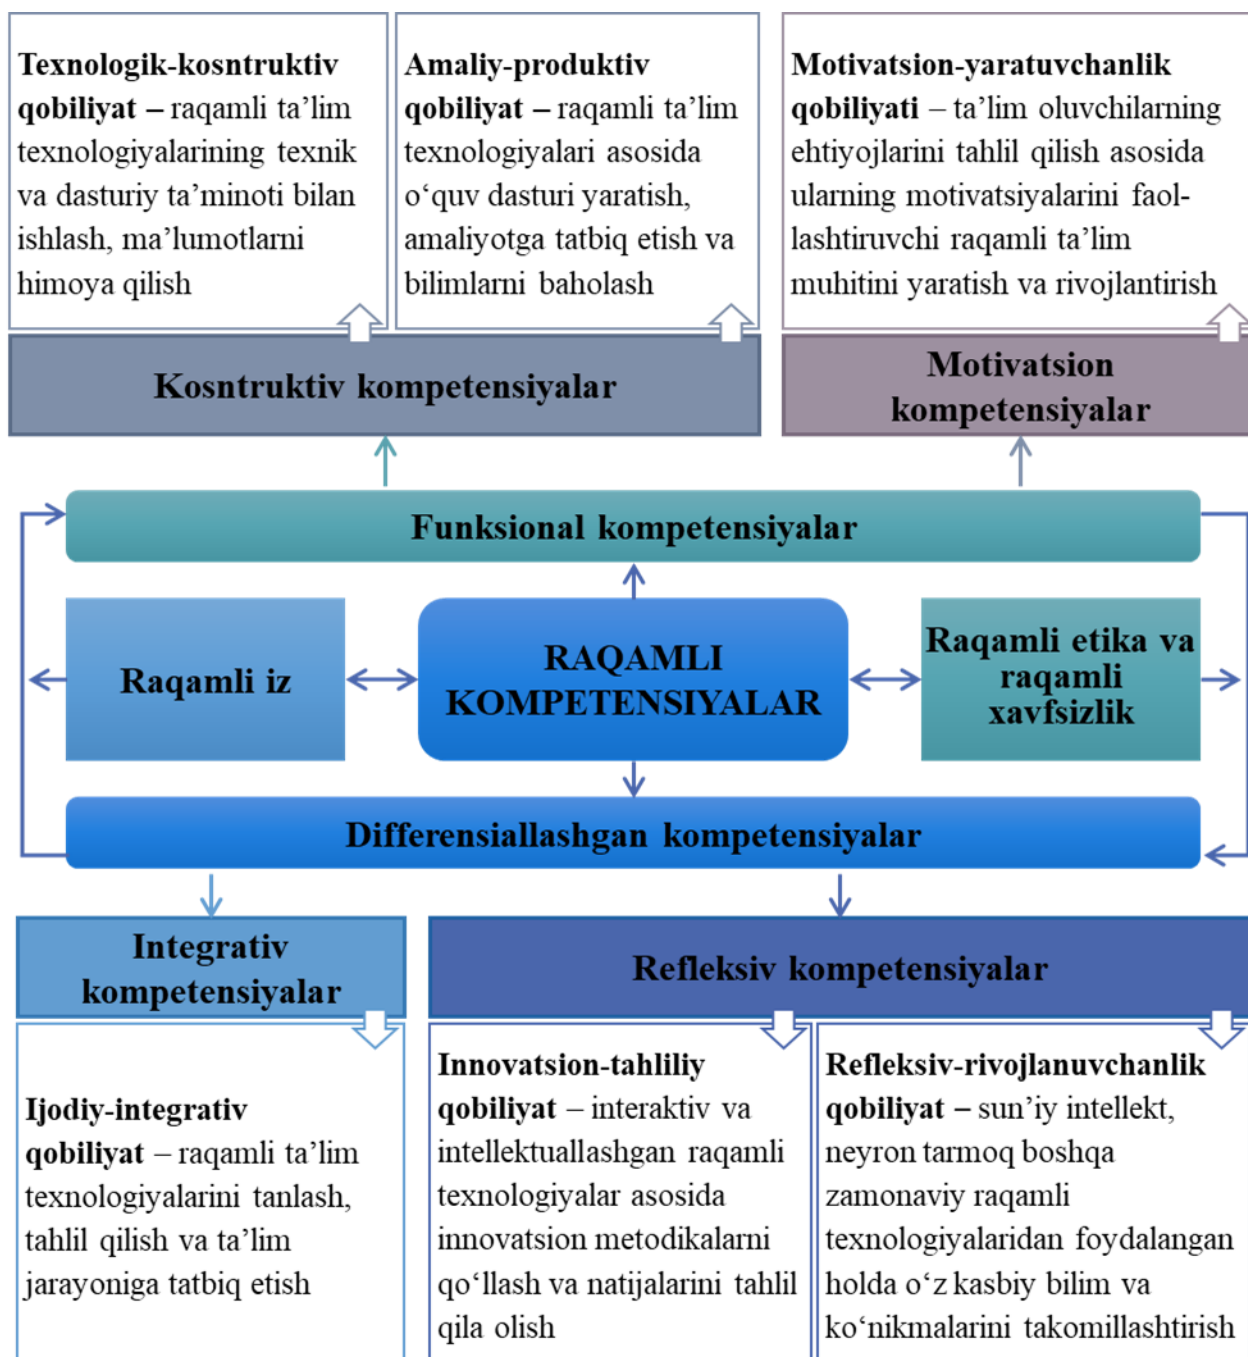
**Texnologik-kosntruktiv qobiliyat –** raqamli ta'lim texnologiyalarining texnik va dasturiy ta'minoti bilan ishlash, ma'lumotlarni himoya qilish

**Amaliy-produktiv qobiliyat –** raqamli ta'lim texnologiyalari asosida o'quv dasturi yaratish, amaliyotga tatbiq etish va bilimlarni baholash

**Motivatsion-yaratuvchanlik qobiliyati** – ta'lim oluvchilarning ehtiyojlarini tahlil qilish asosida ularning motivatsiyalarini faollashtiruvchi raqamli ta'lim muhitini yaratish va rivojlantirish

Kosntruktiv kompetensiyalar

Motivatsion kompetensiyalar

Funksional kompetensiyalar

Raqamli iz

RAQAMLI KOMPETENSIYALAR

Raqamli etika va raqamli xavfsizlik

Differensiallashgan kompetensiyalar

Integrativ kompetensiyalar

Refleksiv kompetensiyalar

**Ijodiy-integrativ qobiliyat** – raqamli ta'lim texnologiyalarini tanlash, tahlil qilish va ta'lim jarayoniga tatbiq etish

**Innovatsion-tahliliy qobiliyat** – interaktiv va intellektuallashgan raqamli texnologiyalar asosida innovatsion metodikalarni qo'llash va natijalarini tahlil qila olish

**Refleksiv-rivojlanuvchanlik qobiliyat –** sun'iy intellekt, neyron tarmoq boshqa zamonaviy raqamli texnologiyalaridan foydalangan holda o'z kasbiy bilim va ko'nikmalarini takomillashtirish